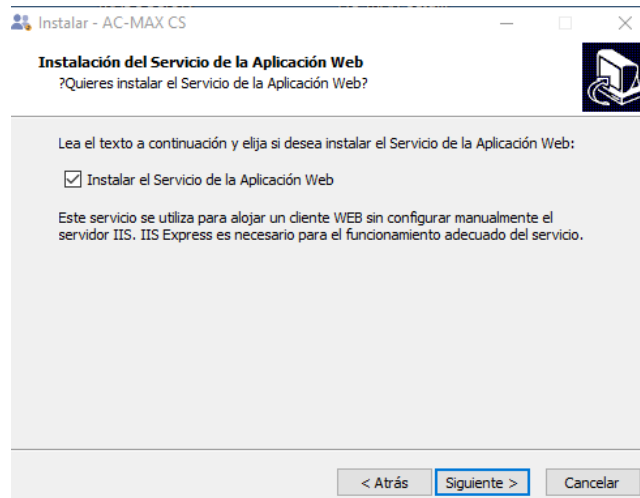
Instalar - AC-MAX CS

Instalación del Servicio de la Aplicación Web
?Quieres instalar el Servicio de la Aplicación Web?

Lea el texto a continuación y elija si desea instalar el Servicio de la Aplicación Web:

Instalar el Servicio de la Aplicación Web

Este servicio se utiliza para alojar un cliente WEB sin configurar manualmente el servidor IIS. IIS Express es necesario para el funcionamiento adecuado del servicio.

< Atrás
Siguiente >
Cancelar